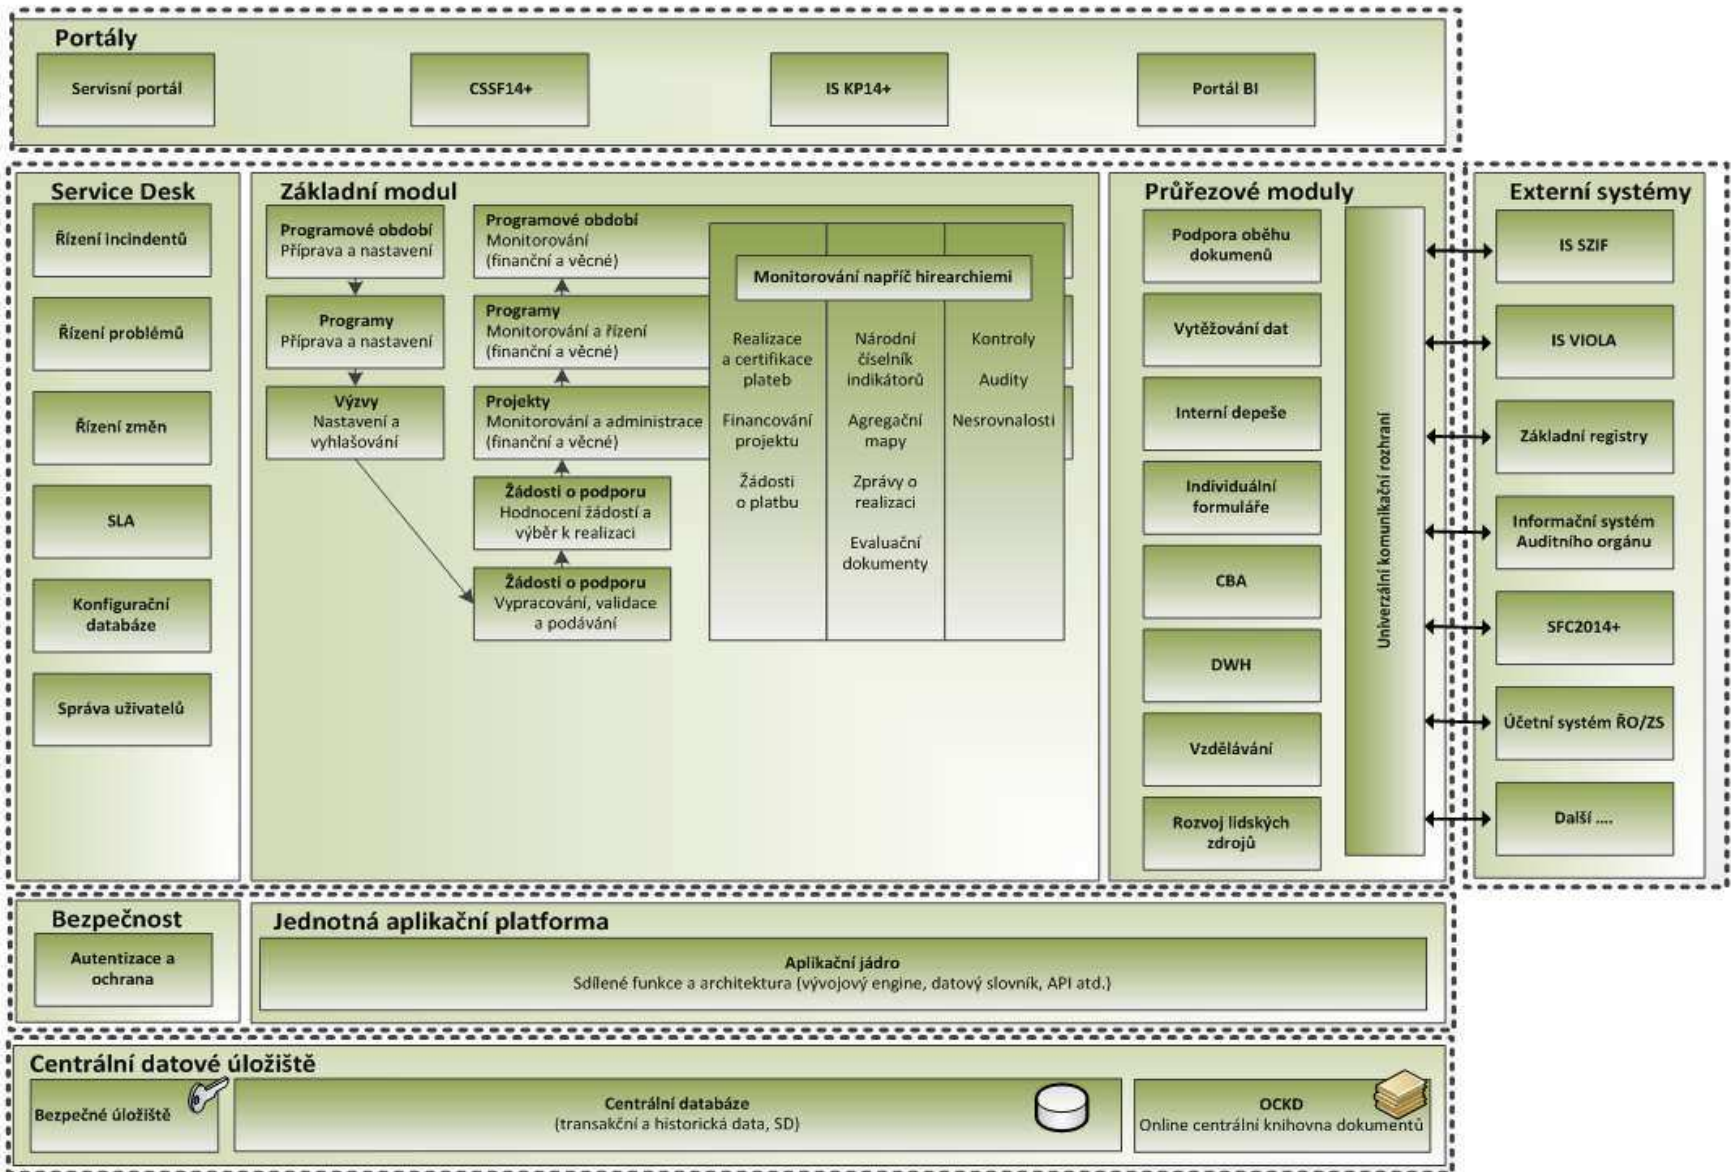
Portály

Servisní portál

CSSF14+

IS KP14+

Portál BI

Service Desk

Řízení incindentů

Řízení problémů

Řízení změn

SLA

Konfigurační databáze

Správa uživatelů

Základní modul

Programové období
Příprava a nastavení

Programy
Příprava a nastavení

Výzvy
Nastavení a vyhlašování

Programové období
Monitorování
(finanční a věcné)

Programy
Monitorování a řízení
(finanční a věcné)

Projekty
Monitorování a administrace
(finanční a věcné)

Žádosti o podporu
Hodnocení žádostí a výběr k realizaci

Žádosti o podporu
Vypracování, validace a podávání

Monitorování napříč hirearchiemi

Realizace a certifikace plateb

Financování projektu

Žádosti o platbu

Národní číselník indikátorů

Agregační mapy

Zprávy o realizaci

Evaluační dokumenty

Kontroly

Audity

Nesrovnalosti

Průřezové moduly

Podpora oběhu dokumenů

Vytěžování dat

Interní depeše

Individuální formuláře

CBA

DWH

Vzdělávání

Rozvoj lidských zdrojů

Univerzální komunikační rozhraní

Externí systémy

IS SZIF

IS VIOLA

Základní registry

Informační systém Auditního orgánu

SFC2014+

Účetní systém ŘO/ZS

Další ....

Bezpečnost

Autentizace a ochrana

Jednotná aplikační platforma

Aplikační jádro
Sdílené funkce a architektura (vývojový engine, datový slovník, API atd.)

Centrální datové úložiště

Bezpečné úložiště

Centrální databáze
(transakční a historická data, SD)

OCKD
Online centrální knihovna dokumentů